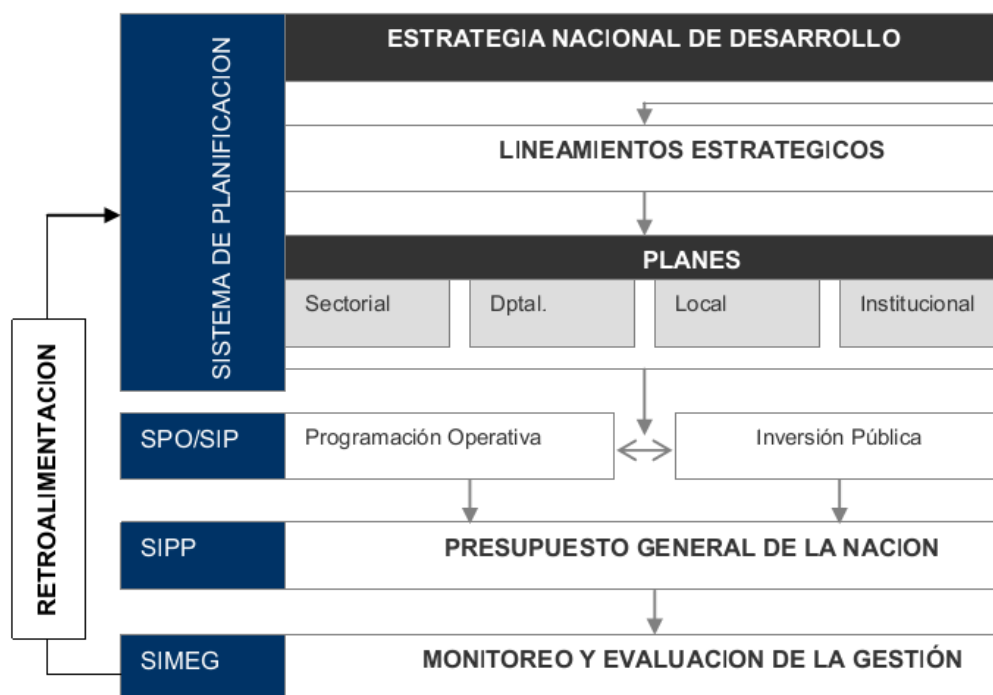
SISTEMA DE PLANIFICACION

ESTRATEGIA NACIONAL DE DESARROLLO

LINEAMIENTOS ESTRATEGICOS

PLANES

Sectorial

Dptal.

Local

Institucional

RETROALIMENTACION

SPO/SIP

Programación Operativa

Inversión Pública

SIPP

PRESUPUESTO GENERAL DE LA NACION

SIMEG

MONITOREO Y EVALUACION DE LA GESTIÓN